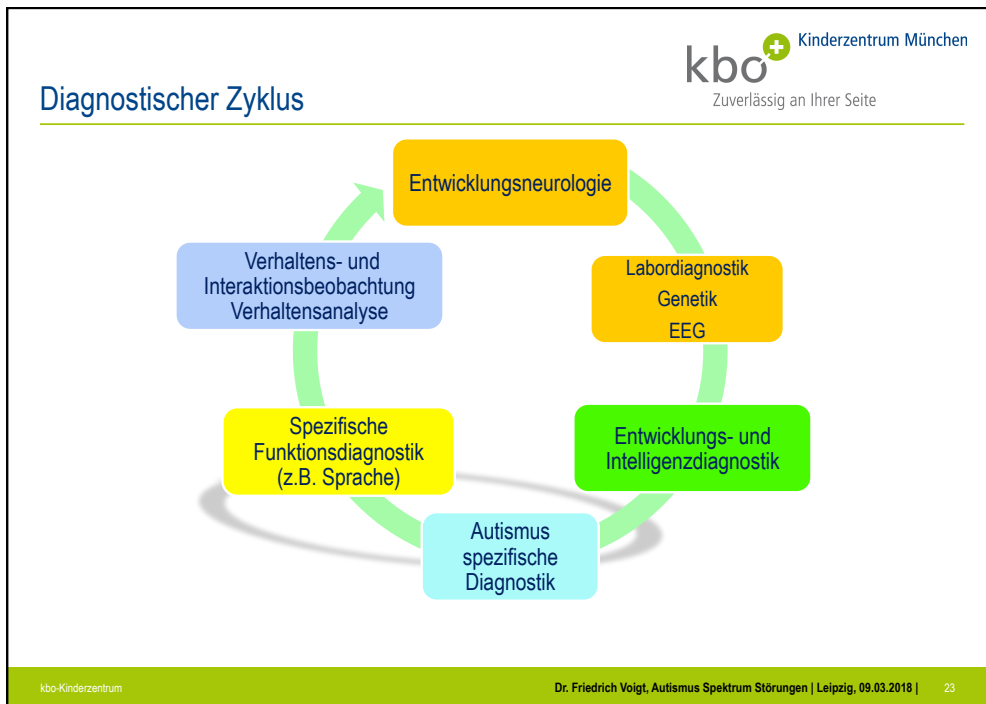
Diagnostischer Zyklus

kbo Kinderzentrum München
Zuverlässig an Ihrer Seite

Entwicklungsneurologie

Labordiagnostik
Genetik
EEG

Entwicklungs- und Intelligenzdiagnostik

Autismus spezifische Diagnostik

Spezifische Funktionsdiagnostik (z.B. Sprache)

Verhaltens- und Interaktionsbeobachtung Verhaltensanalyse

kbo-Kinderzentrum

Dr. Friedrich Voigt, Autismus Spektrum Störungen | Leipzig, 09.03.2018 | 23